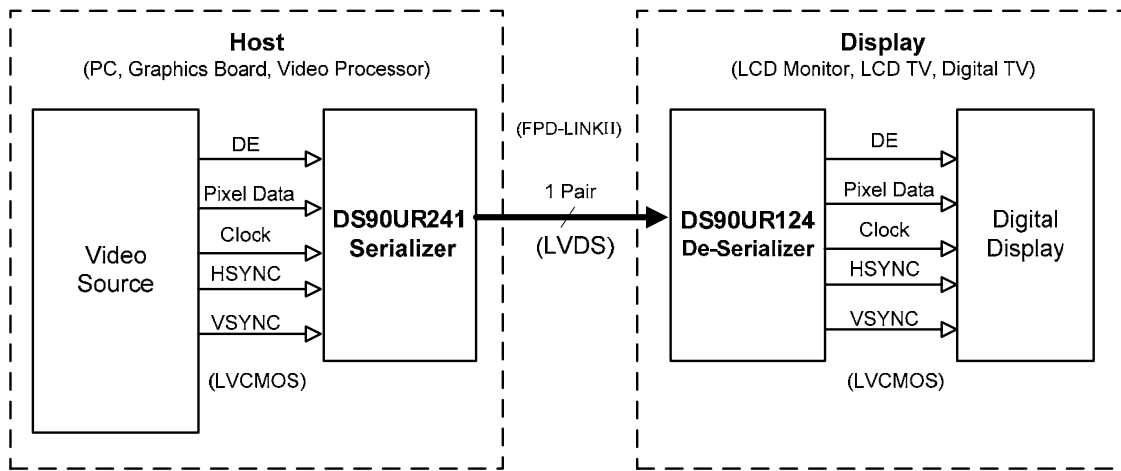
Host
(PC, Graphics Board, Video Processor)

Video Source

DE
Pixel Data
Clock
HSYNC
VSYNC

(LVCMOS)

DS90UR241 Serializer

(FPD-LINKII)

1 Pair

(LVDS)

Display
(LCD Monitor, LCD TV, Digital TV)

DS90UR124 De-Serializer

DE
Pixel Data
Clock
HSYNC
VSYNC

(LVCMOS)

Digital Display